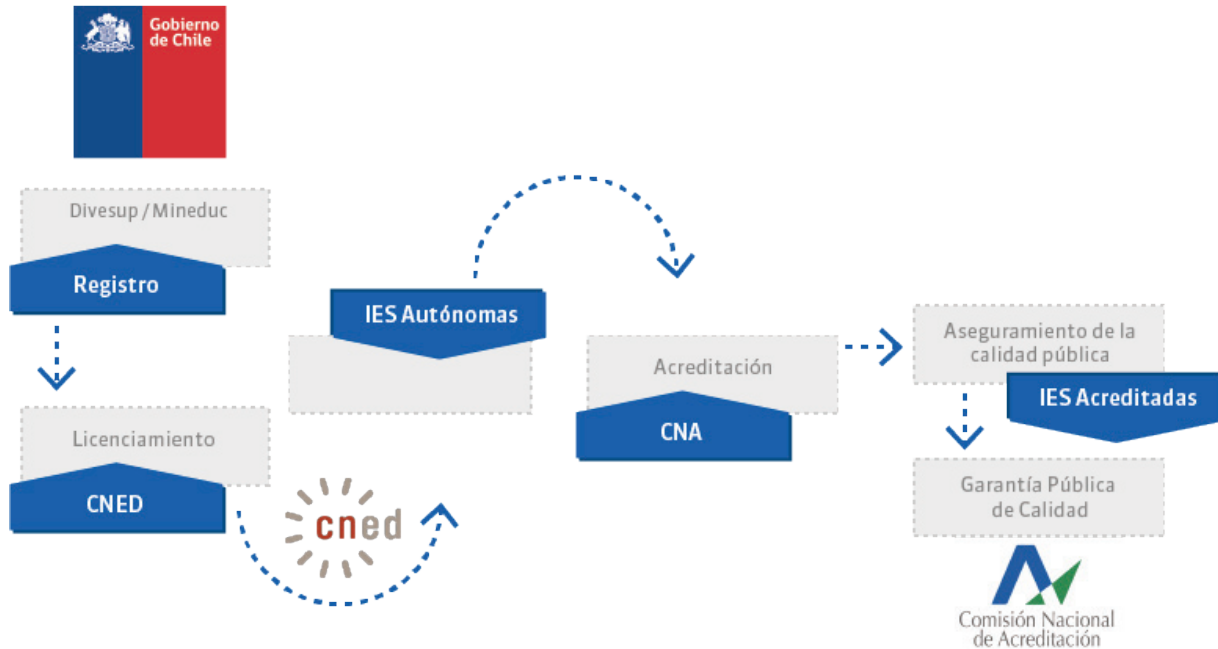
Gobierno de Chile

Divesup / Mineduc

Registro

Licenciamiento

CNED

cned

IES Autónomas

Acreditación

CNA

Aseguramiento de la calidad pública

IES Acreditadas

Garantía Pública de Calidad

Comisión Nacional de Acreditación